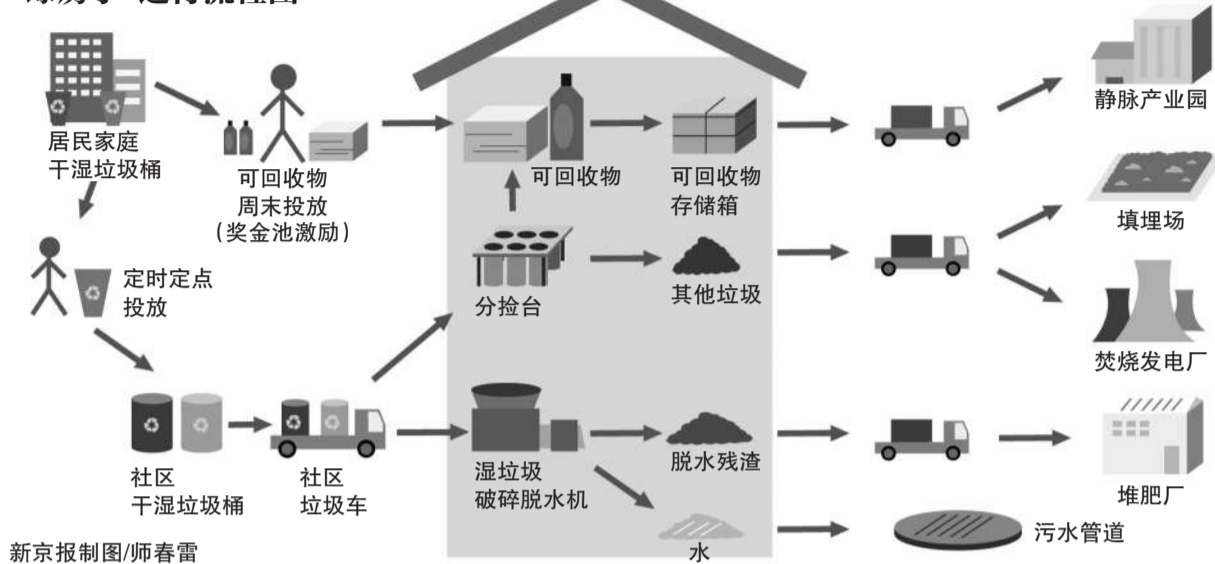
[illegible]

居民家庭
干湿垃圾桶

可回收物
周末投放
（奖金池激励）

定时定点
投放

社区
干湿垃圾桶

社区
垃圾车

可回收物

分捡台

湿垃圾
破碎脱水机

可回收物
存储箱

其他垃圾

脱水残渣

水

静脉产业园

填埋场

焚烧发电厂

堆肥厂

污水管道

新京报制图/师春雷